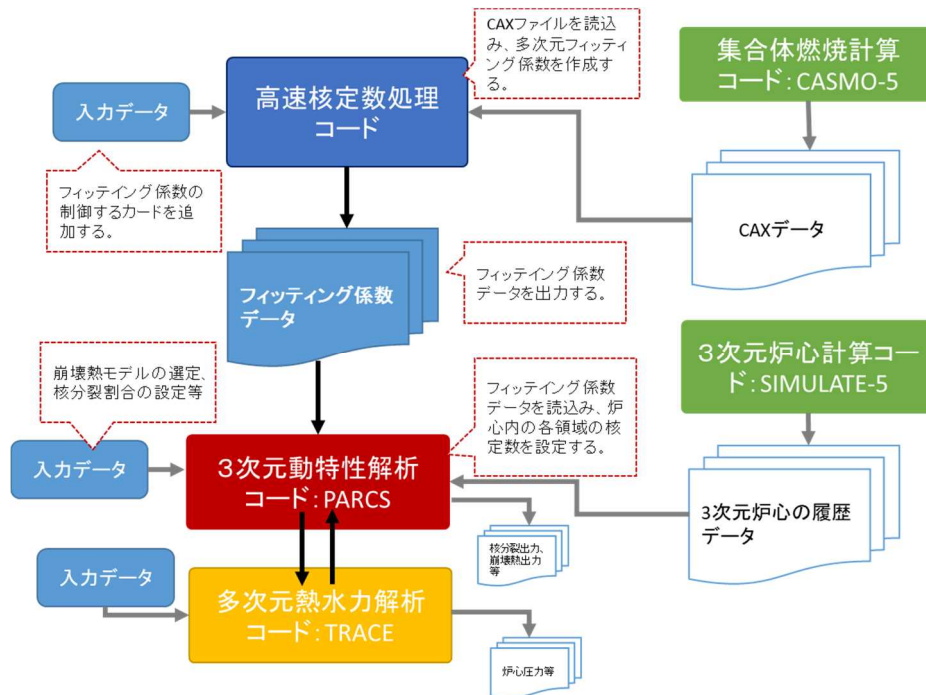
CAXファイルを読込み、多次元フィッティング係数を作成する。

集合体燃焼計算コード：CASMO-5

入力データ

高速核定数処理コード

フィッティング係数の制御するカードを追加する。

CAXデータ

フィッティング係数データ

フィッティング係数データを出力する。

3次元炉心計算コード：SIMULATE-5

崩壊熱モデルの選定、核分裂割合の設定等

フィッティング係数データを読込み、炉心内の各領域の核定数を設定する。

入力データ

3次元動特性解析コード：PARCS

3次元炉心の履歴データ

核分裂出力、崩壊熱出力等

入力データ

多次元熱水力解析コード：TRACE

炉心圧力等